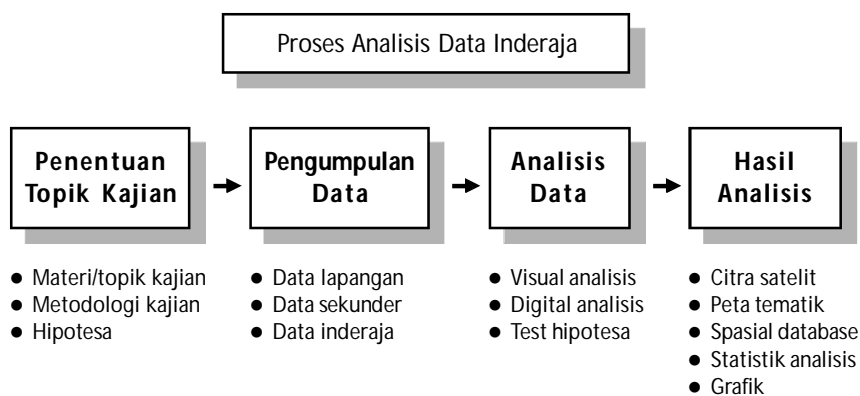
Proses Analisis Data Inderaja

Penentuan Topik Kajian

- Materi/topik kajian
- Metodologi kajian
- Hipotesa

Pengumpulan Data

- Data lapangan
- Data sekunder
- Data inderaja

Analisis Data

- Visual analisis
- Digital analisis
- Test hipotesa

Hasil Analisis

- Citra satelit
- Peta tematik
- Spasial database
- Statistik analisis
- Grafik